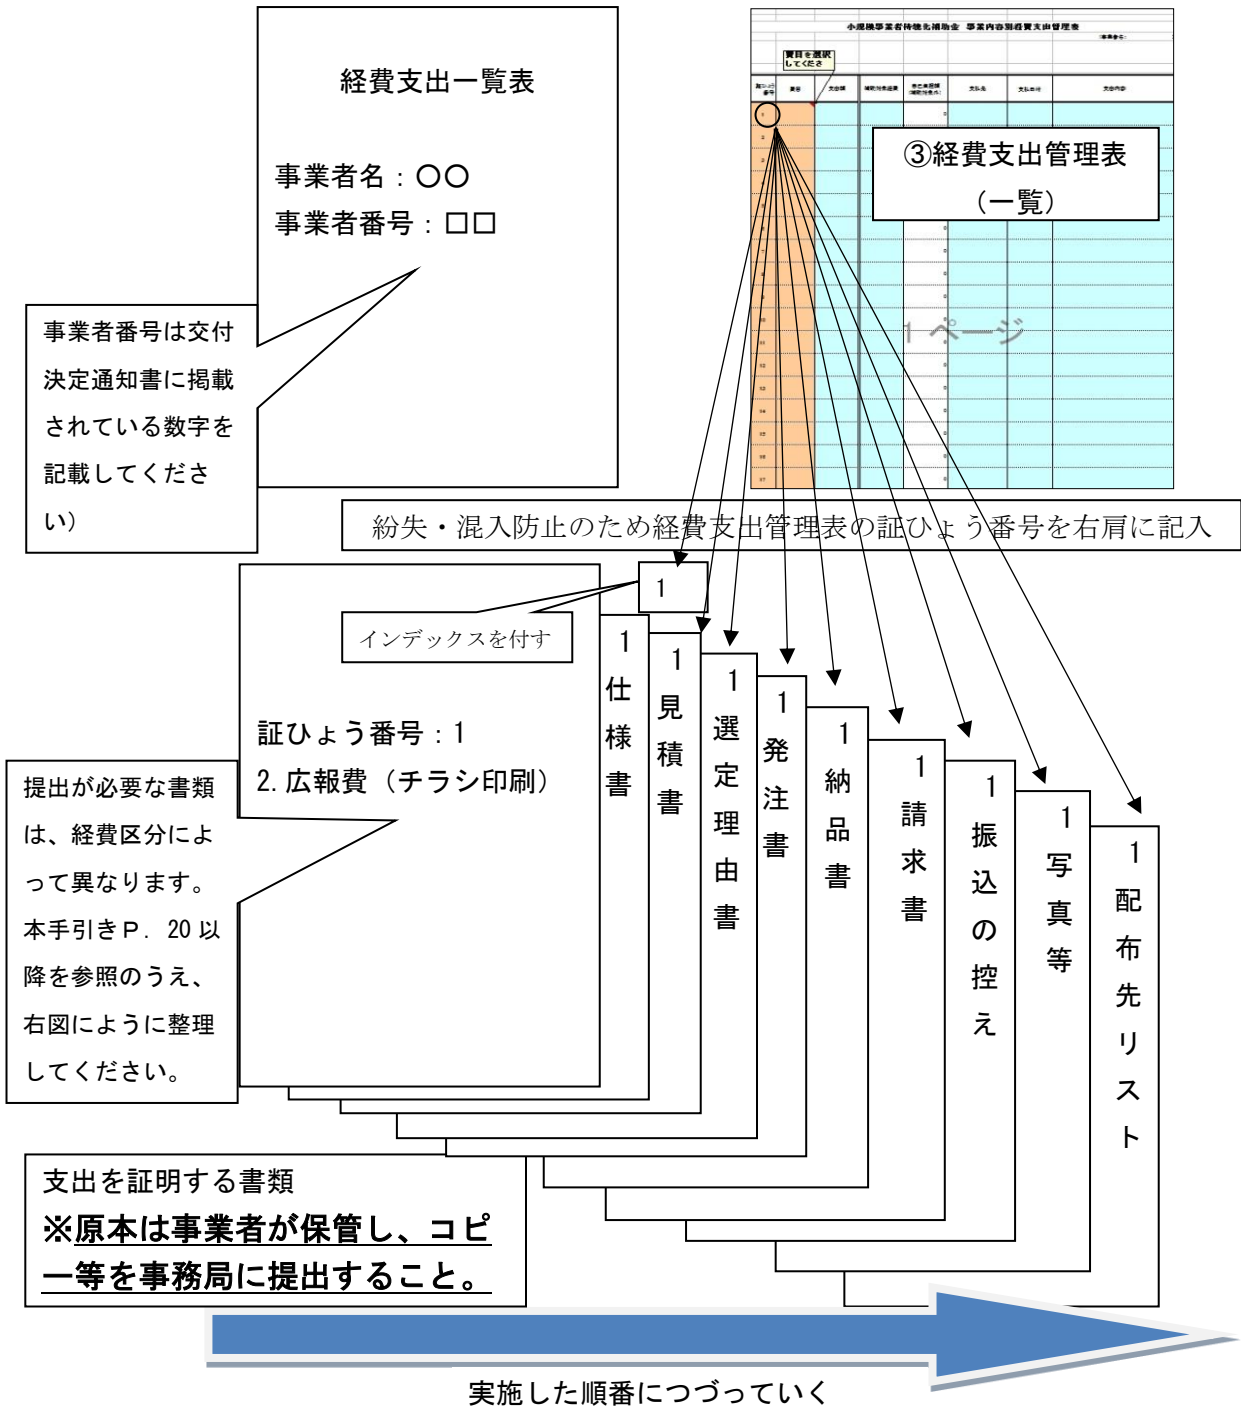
経費支出一覧表

事業者名：〇〇
事業者番号：□□

事業者番号は交付決定通知書に掲載されている数字を記載してください）

小規模事業者持続化補助金　事業内容別経費支出管理表

費目を選択してください

③経費支出管理表（一覧）

1ページ

紛失・混入防止のため経費支出管理表の証ひょう番号を右肩に記入

1

インデックスを付す

証ひょう番号：1
2. 広報費（チラシ印刷）

提出が必要な書類は、経費区分によって異なります。本手引きP．20 以降を参照のうえ、右図にように整理してください。

1 仕様書

1 見積書

1 選定理由書

1 発注書

1 納品書

1 請求書

1 振込の控え

1 写真等

1 配布先リスト

支出を証明する書類
※原本は事業者が保管し、コピー等を事務局に提出すること。

実施した順番につづっていく